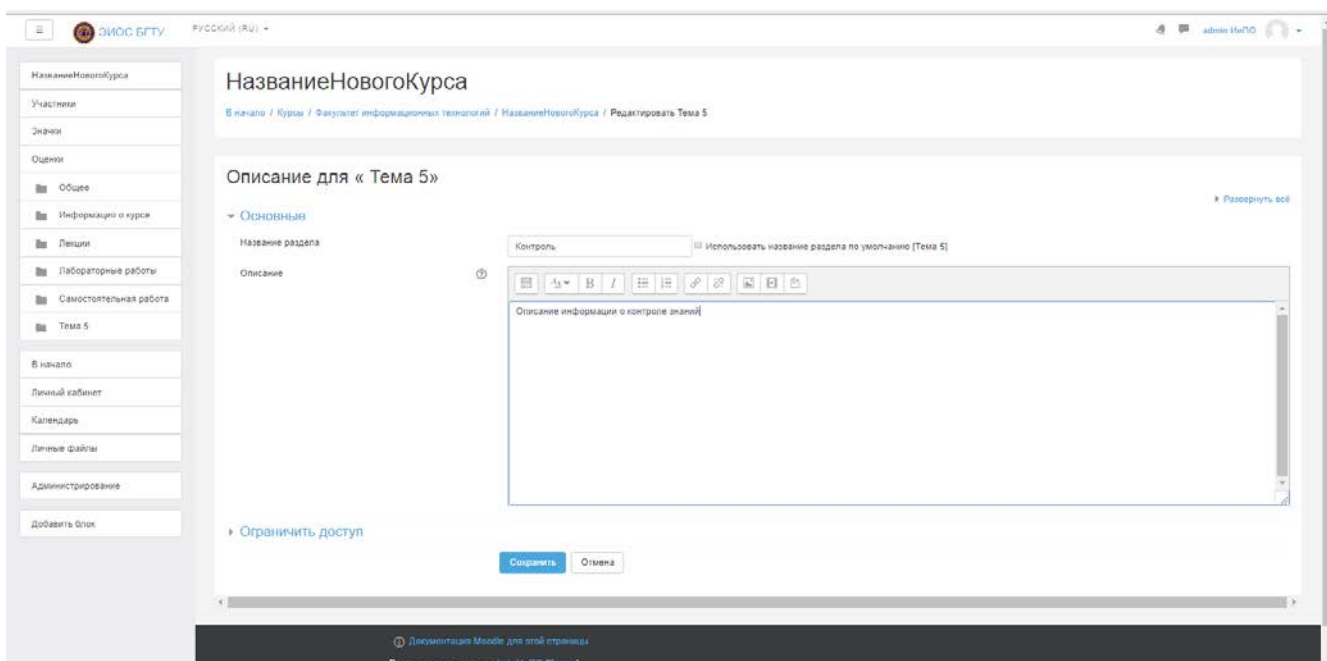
ЭИОС БГТУ   Русский (ru) ▾   admin ИиПО

НазваниеНовогоКурса
Участники
Значки
Оценки
Общее
Информация о курсе
Лекции
Лабораторные работы
Самостоятельная работа
Тема 5

В начало
Личный кабинет
Календарь
Личные файлы

Администрирование

Добавить блок

НазваниеНовогоКурса

В начало / Курсы / Факультет информационных технологий / НазваниеНовогоКурса / Редактировать Тема 5

Описание для « Тема 5»

▸ Развернуть всё

▾ Основные

Название раздела   Контроль   Использовать название раздела по умолчанию [Тема 5]

Описание

Описание информации о контроле знаний

▸ Ограничить доступ

Сохранить   Отмена

Документация Moodle для этой страницы

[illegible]